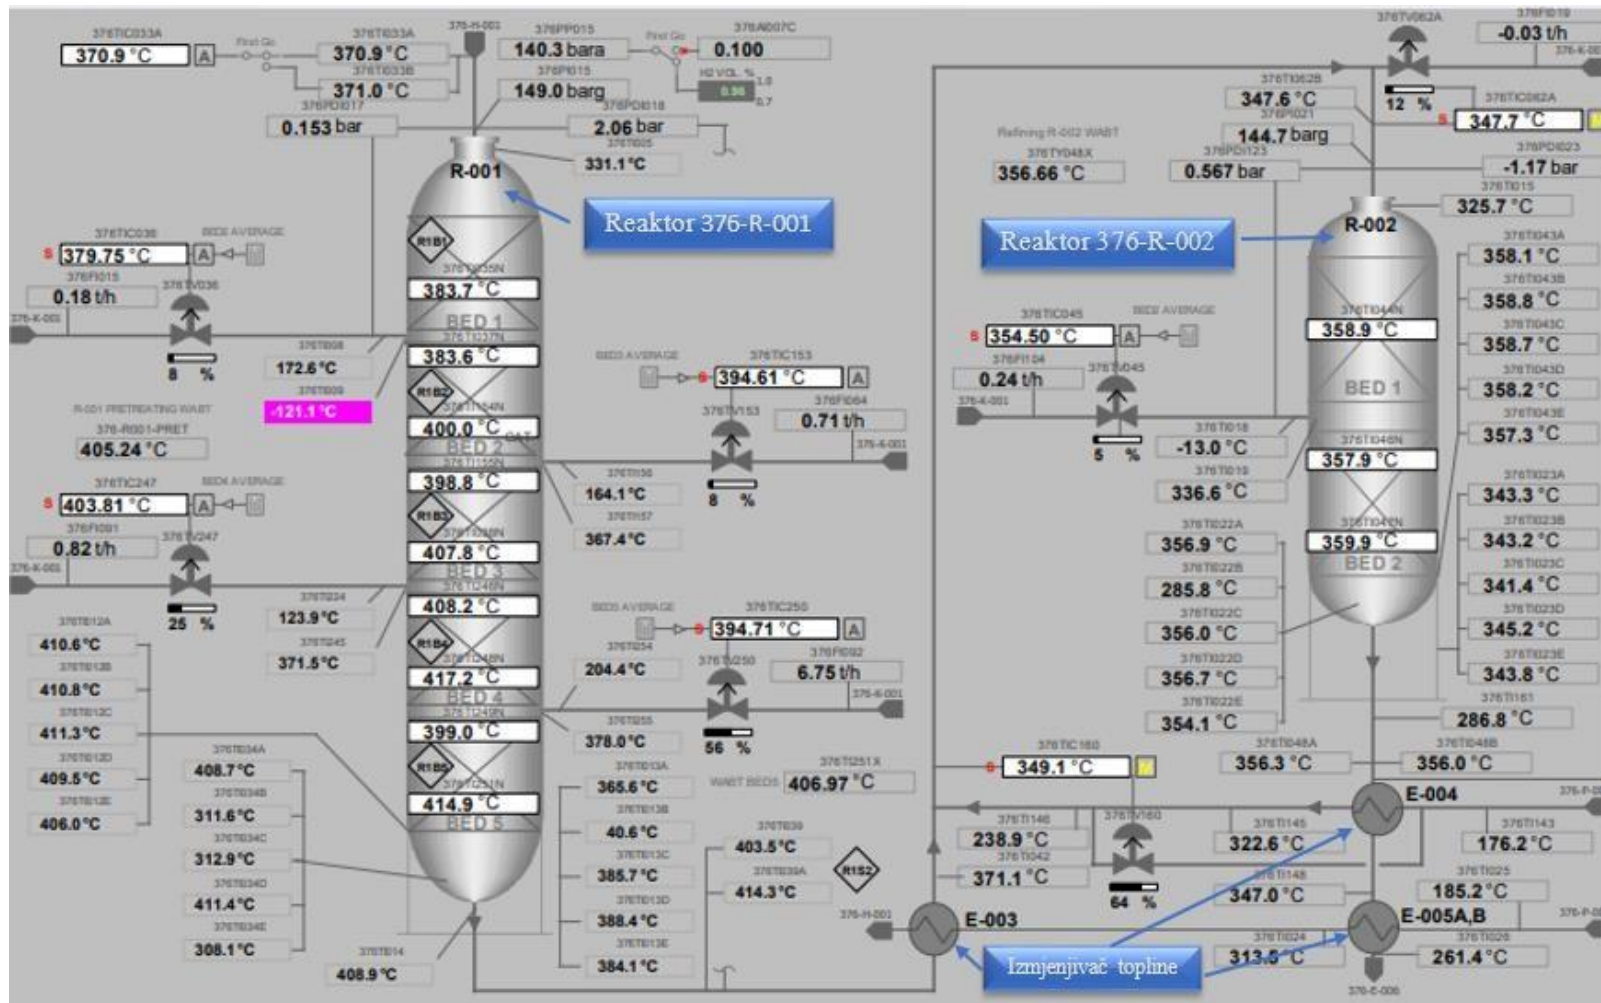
376TIC033A
370.9 °C
A
First Go
376TI033A
370.9 °C
376TI033B
371.0 °C
376-H-003
376PP015
140.3 bara
376PI015
149.0 barg
First Go
376AI007C
0.100
H2 VOL. %
0.98
376PDI017
0.153 bar
376PDI018
2.06 bar
376TI005
331.1 °C
R-001
Reaktor 376-R-001
376TIC036
BEDS AVERAGE
379.75 °C
A
376FI015
0.18 t/h
376TV036
376-K-001
8 %
376TI035N
383.7 °C
BED 1
376TI008
172.6 °C
376TI009
-121.1 °C
383.6 °C
R-001 PRETREATING WABT
376-R001-PRET
405.24 °C
400.0 °C
BED 2
398.8 °C
376TIC247
BEDS AVERAGE
403.81 °C
A
376FI091
0.82 t/h
376TV247
376-K-001
25 %
407.8 °C
BED 3
376TI024
123.9 °C
376TI245
371.5 °C
408.2 °C
417.2 °C
BED 4
376TI012A
410.6 °C
376TI012B
410.8 °C
376TI012C
411.3 °C
376TI012D
409.5 °C
376TI012E
406.0 °C
399.0 °C
376TI034A
408.7 °C
376TI034B
311.6 °C
376TI034C
312.9 °C
376TI034D
411.4 °C
376TI034E
308.1 °C
414.9 °C
BED 5
376TI014
408.9 °C
BEDS AVERAGE
376TIC153
394.61 °C
A
376TV153
376FI064
0.71 t/h
376-K-001
376TI150
164.1 °C
8 %
376TI157
367.4 °C
BEDS AVERAGE
376TIC250
394.71 °C
A
376TI254
204.4 °C
376TV250
376FI092
6.75 t/h
376-K-001
376TI255
378.0 °C
56 %
376TI013A
365.6 °C
376TI013B
40.6 °C
376TI013C
385.7 °C
376TI013D
388.4 °C
376TI013E
384.1 °C
376TI251X
WABT BEDS
406.97 °C
376TI039
403.5 °C
376TI039A
414.3 °C
R1S2
376-H-001
E-003
376TV062A
12 %
376FI019
-0.03 t/h
376-K-001
376TI062B
347.6 °C
376PI021
144.7 barg
376TIC062A
347.7 °C
Refining R-002 WABT
376TY048X
356.66 °C
376PDI123
0.567 bar
376PDI023
-1.17 bar
376TI015
325.7 °C
Reaktor 376-R-002
R-002
376TI043A
358.1 °C
376TI043B
358.8 °C
376TI043C
358.7 °C
376TI043D
358.2 °C
376TI043E
357.3 °C
376TIC045
BEDS AVERAGE
354.50 °C
A
376FI104
0.24 t/h
376TV045
376-K-001
5 %
358.9 °C
BED 1
376TI018
-13.0 °C
376TI019
336.6 °C
357.9 °C
359.9 °C
BED 2
376TI023A
343.3 °C
376TI023B
343.2 °C
376TI023C
341.4 °C
376TI023D
345.2 °C
376TI023E
343.8 °C
376TI022A
356.9 °C
376TI022B
285.8 °C
376TI022C
356.0 °C
376TI022D
356.7 °C
376TI022E
354.1 °C
376TI161
286.8 °C
376TIC160
349.1 °C
376TI048A
356.3 °C
376TI048B
356.0 °C
E-004
376TI146
238.9 °C
376TV160
376TI042
371.1 °C
64 %
376TI145
322.6 °C
376TI143
176.2 °C
376TI148
347.0 °C
376TI025
185.2 °C
E-005A,B
376TI024
313.5 °C
376TI026
261.4 °C
Izmjenjivač topline
376-E-006